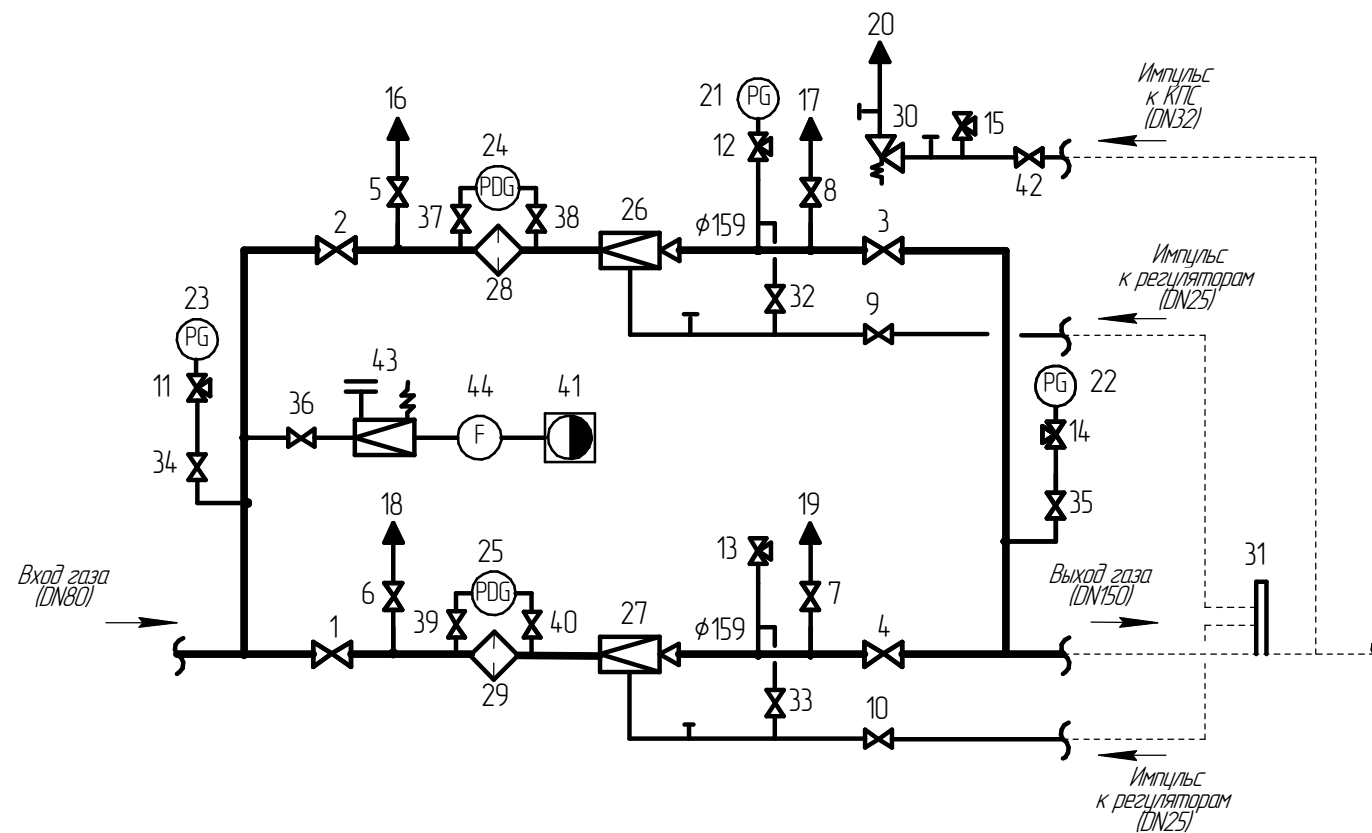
20
Импульс к КПС (DN32)
16
21
PG
17
30
15
12
24
PDG
8
42
5
37
38
2
26
$\phi 159$
3
28
Импульс к регуляторам (DN25)
32
23
PG
9
43
44
41
11
PG
22
36
F
14
34
35
18
19
25
PDG
13
31
Вход газа (DN80)
6
7
Выход газа (DN150)
39
40
27
$\phi 159$
1
4
29
33
10
Импульс к регуляторам (DN25)